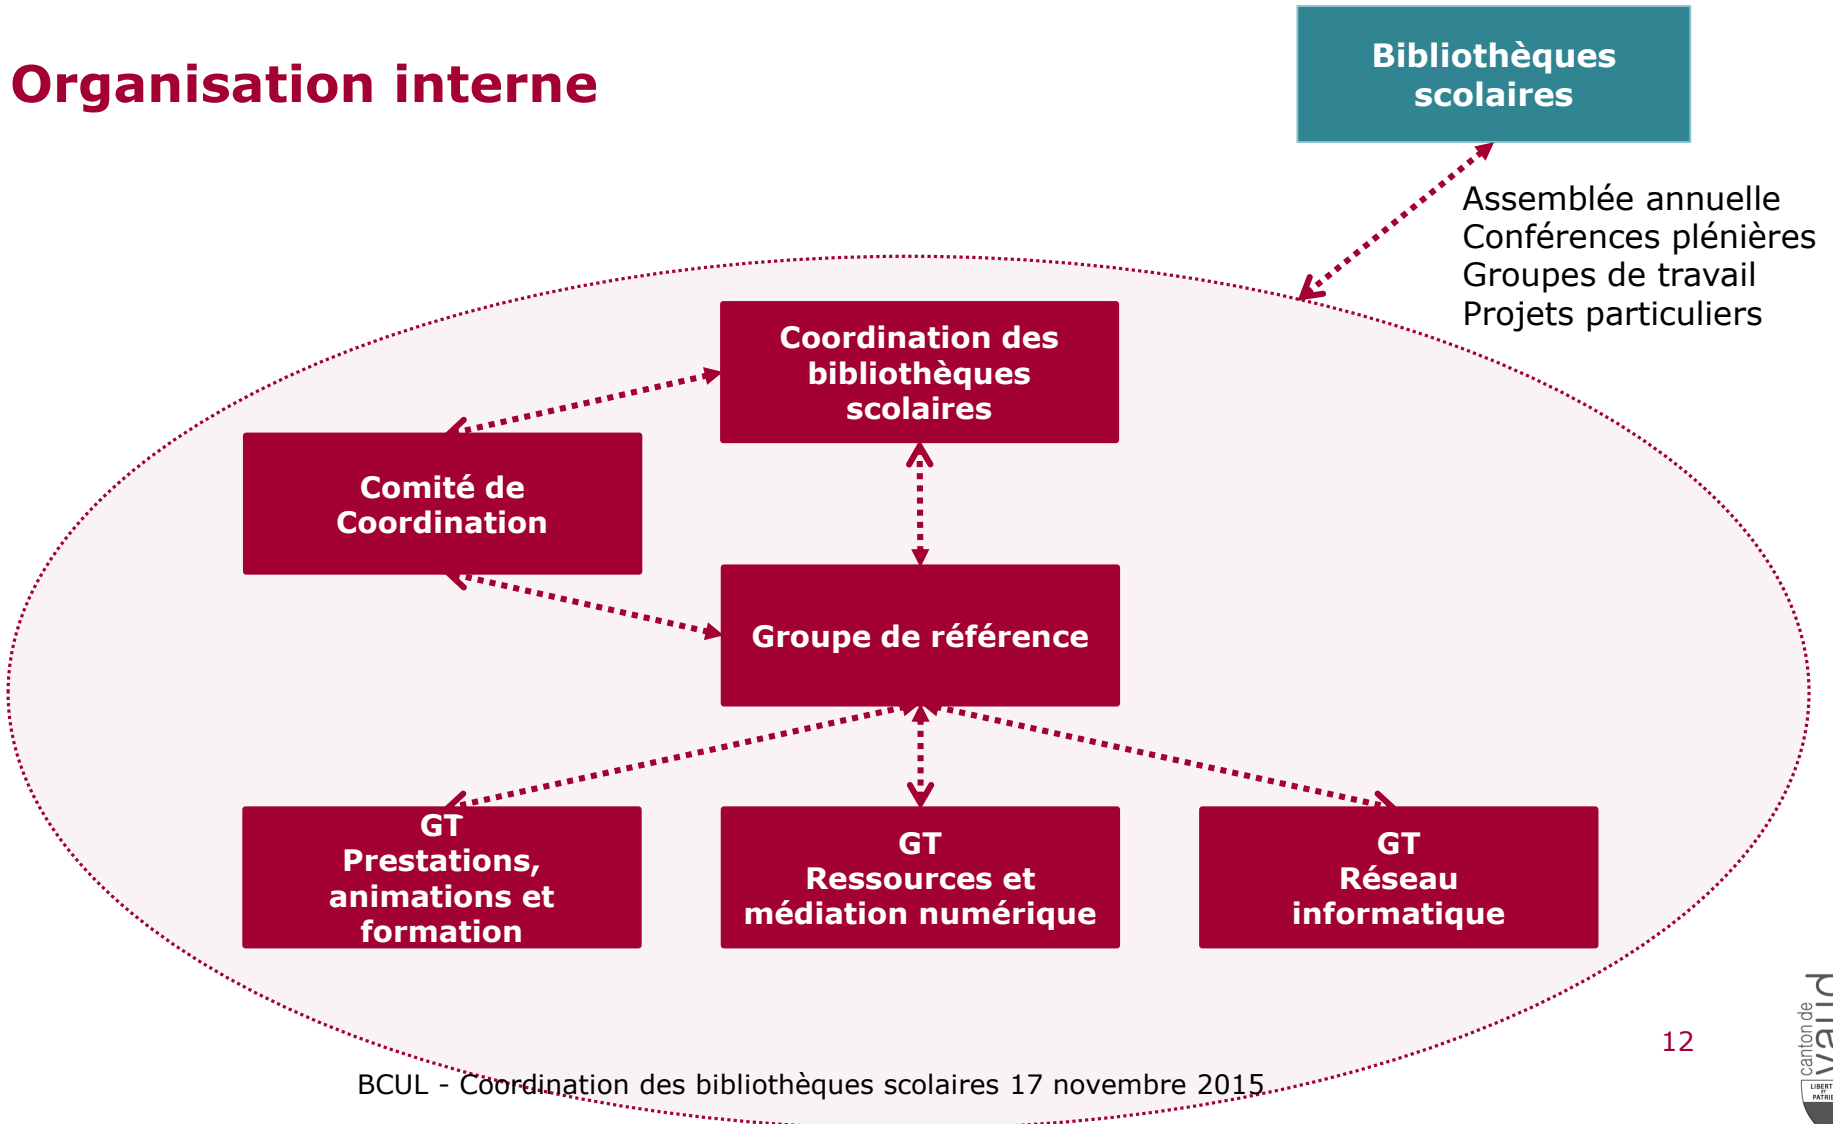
Organisation interne

Bibliothèques scolaires

Assemblée annuelle
Conférences plénières
Groupes de travail
Projets particuliers

Coordination des bibliothèques scolaires

Comité de Coordination

Groupe de référence

GT
Prestations, animations et formation

GT
Ressources et médiation numérique

GT
Réseau informatique

12

BCUL - Coordination des bibliothèques scolaires 17 novembre 2015

canton de vaud
LIBERTÉ ET PATRIE